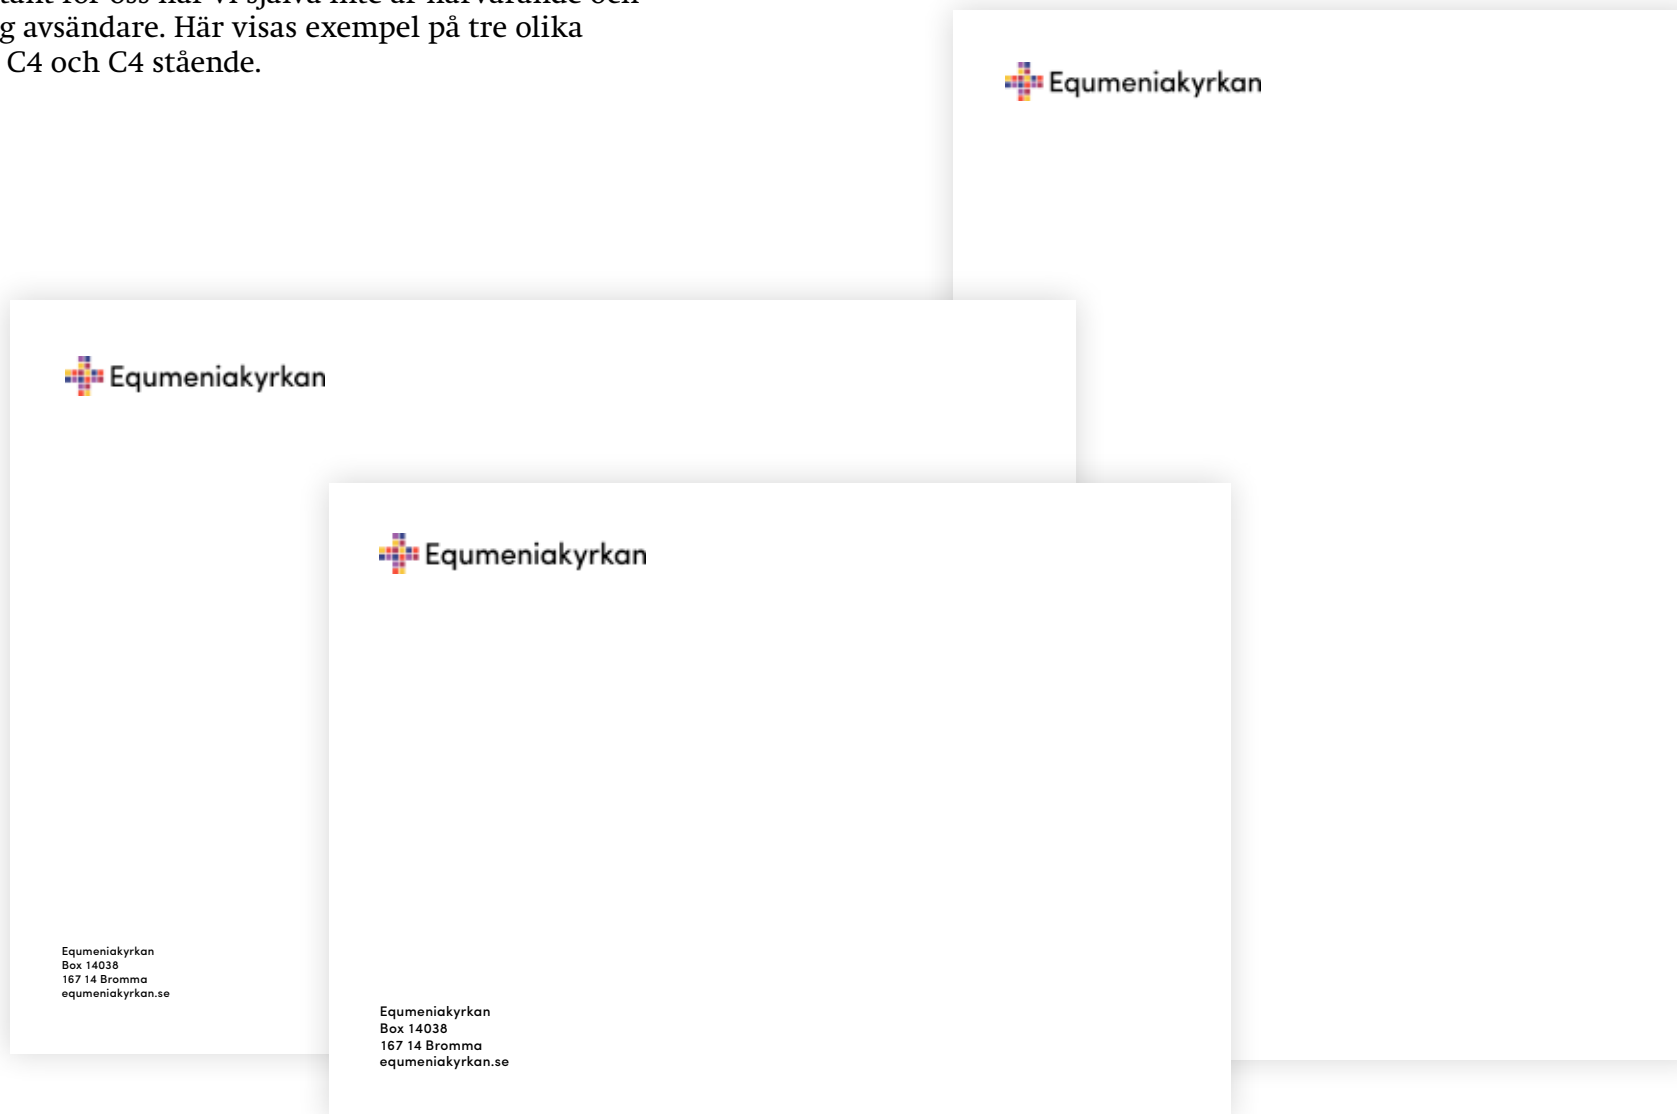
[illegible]
g avsändare. Här visas exempel på tre olika
C4 och C4 stående.

Equmeniakyrkan

Equmeniakyrkan

Equmeniakyrkan
Box 14038
167 14 Bromma
equmeniakyrkan.se

Equmeniakyrkan

Equmeniakyrkan
Box 14038
167 14 Bromma
equmeniakyrkan.se